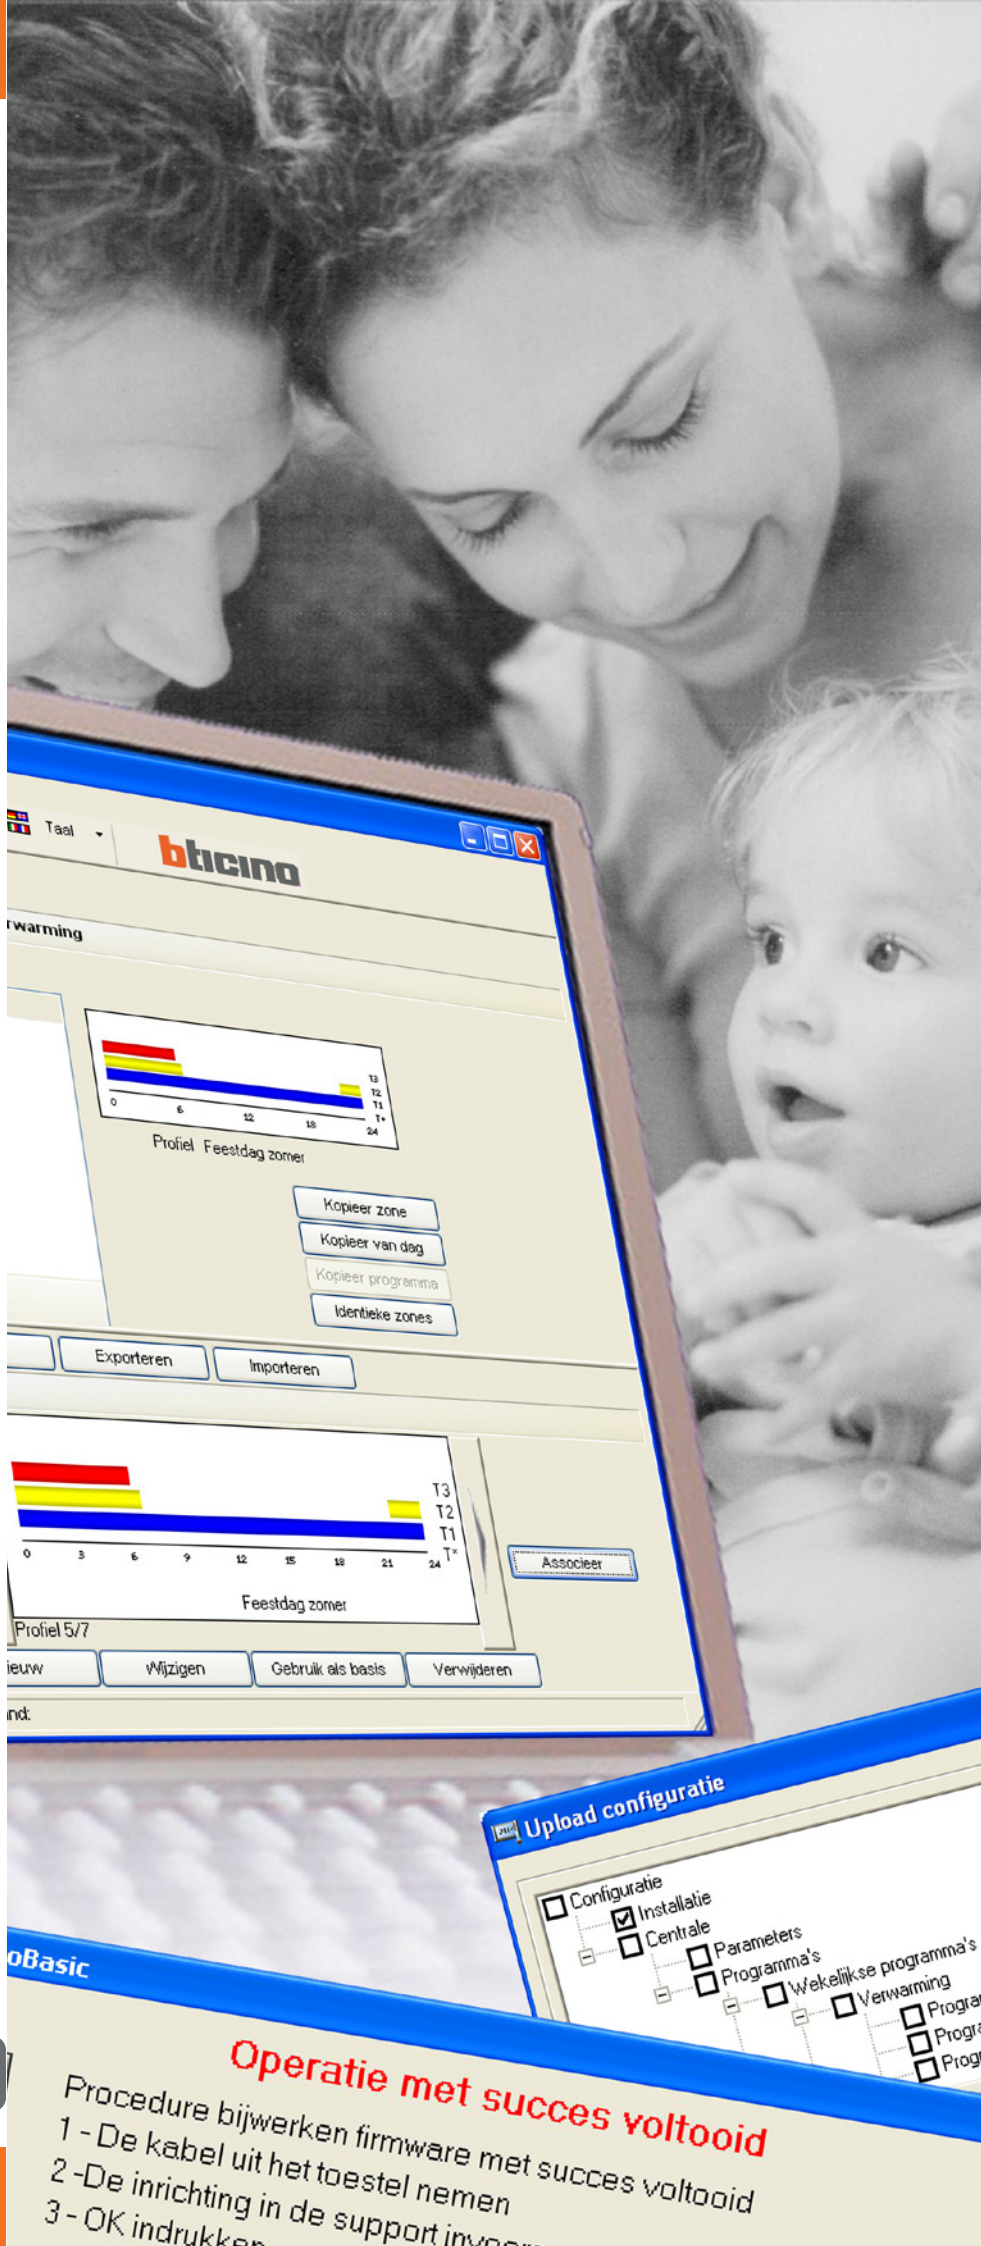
Taal

bticino

rwarming

T3
T2
T1
T*

0 6 12 18 24

Profiel Feestdag zomer

Kopieer zone

Kopieer van dag

Kopieer programma

Identieke zones

Exporteren

Importeren

T3
T2
T1
T*

0 3 6 9 12 15 18 21 24

Feestdag zomer

Associeer

Profiel 5/7

ieuw

Wijzigen

Gebruik als basis

Verwijderen

nd:

Upload configuratie

Configuratie
Installatie
Centrale
Parameters
Programma's
Wekelijkse programma's
Verwarming
Progra
Progra
Prog

oBasic

Operatie met succes voltooid

Procedure bijwerken firmware met succes voltooid
1 - De kabel uit het toestel nemen
2 -De inrichting in de support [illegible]
3 - OK indrukken